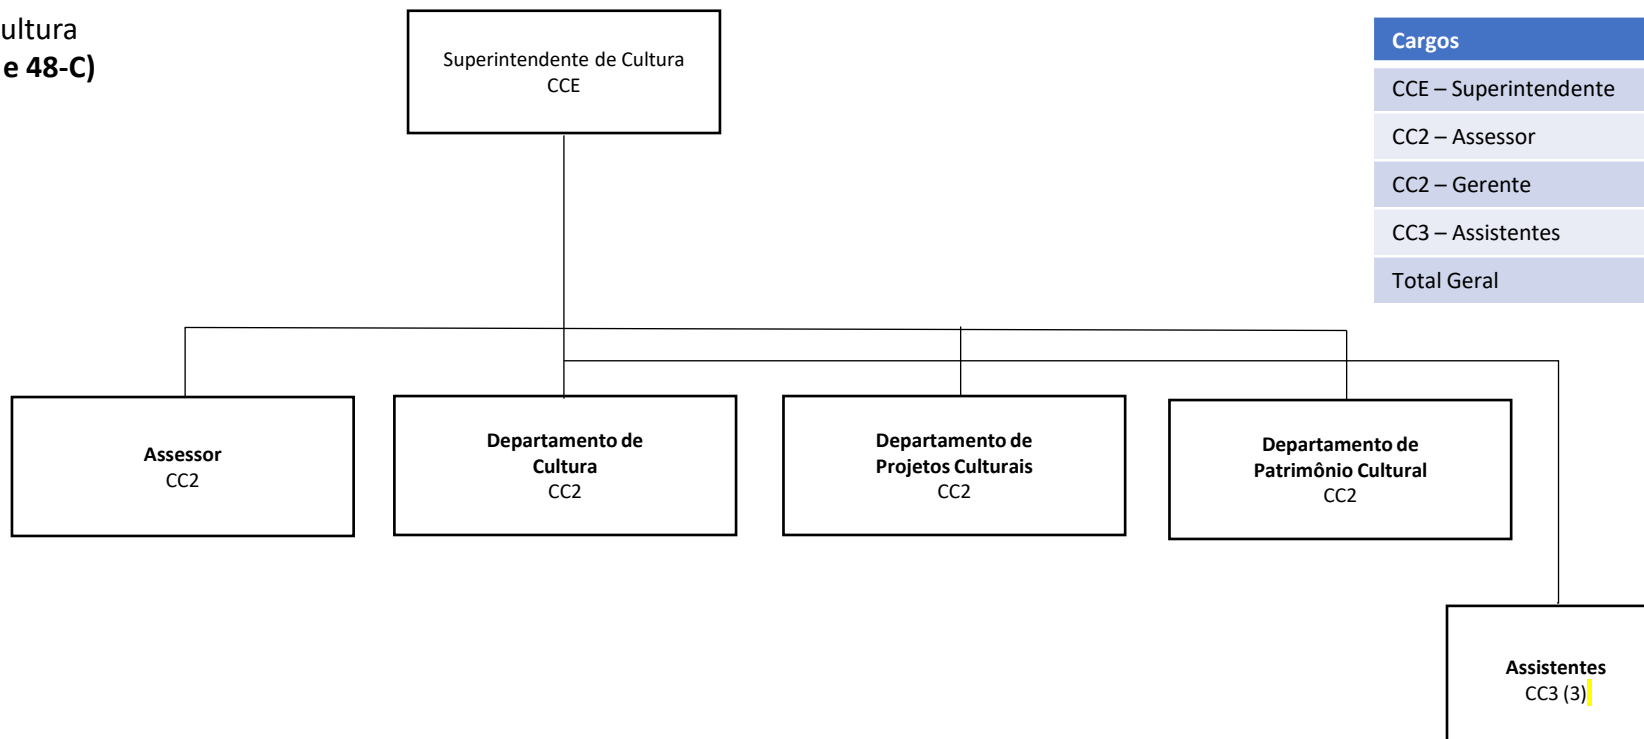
ultura
e 48-C)

Superintendente de Cultura
CCE

| Cargos |
|---|
| CCE – Superintendente |
| CC2 – Assessor |
| CC2 – Gerente |
| CC3 – Assistentes |
| Total Geral |

**Assessor**
CC2

**Departamento de Cultura**
CC2

**Departamento de Projetos Culturais**
CC2

**Departamento de Patrimônio Cultural**
CC2

**Assistentes**
CC3 (3)